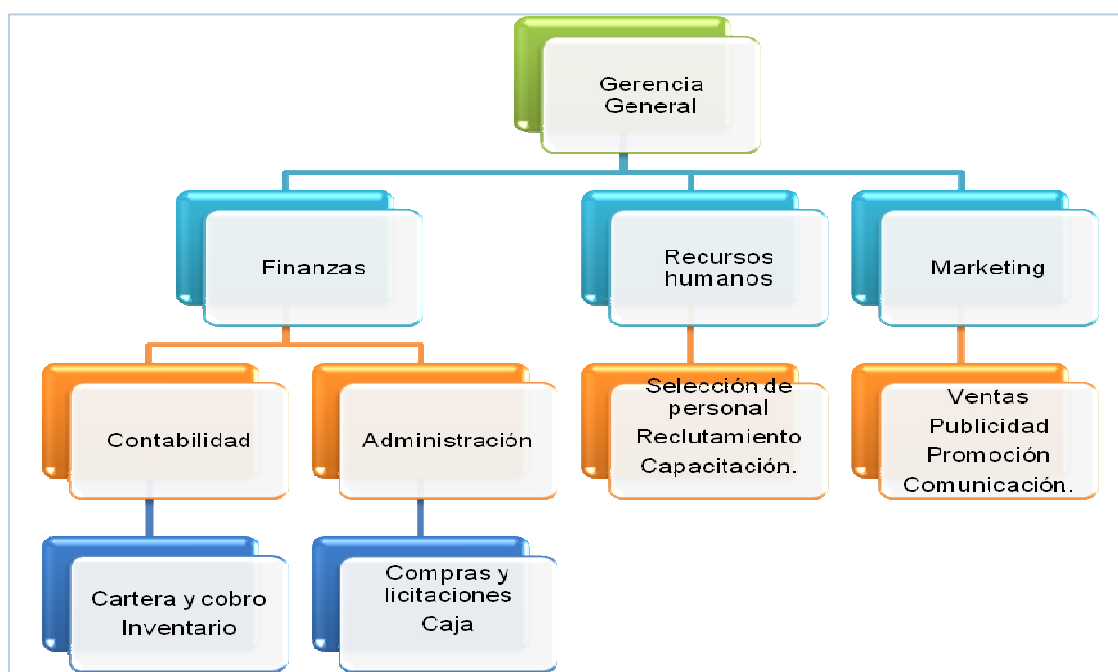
Gerencia General

Finanzas

Recursos humanos

Marketing

Contabilidad

Administración

Selección de personal
Reclutamiento
Capacitación.

Ventas
Publicidad
Promoción
Comunicación.

Cartera y cobro
Inventario

Compras y licitaciones
Caja